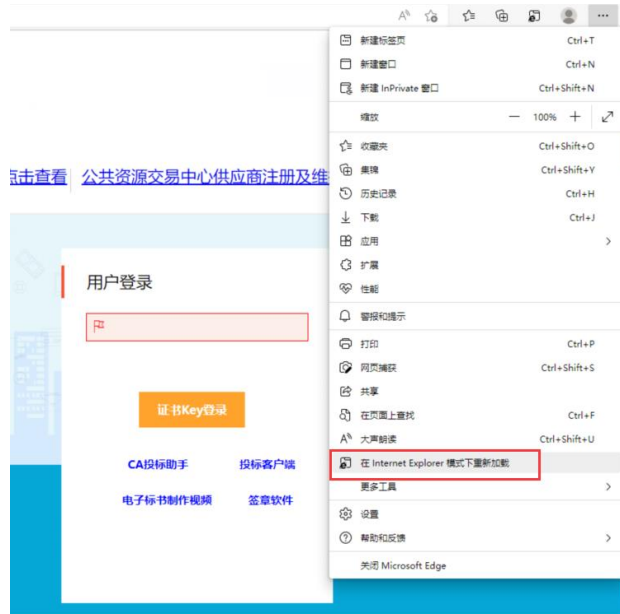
A^ ···

点击查看 公共资源交易中心供应商注册及维

用户登录

证书Key登录

CA投标助手 投标客户端

电子标书制作视频 签章软件

新建标签页 Ctrl+T
新建窗口 Ctrl+N
新建 InPrivate 窗口 Ctrl+Shift+N
缩放 — 100% +
收藏夹 Ctrl+Shift+O
集锦 Ctrl+Shift+Y
历史记录 Ctrl+H
下载 Ctrl+J
应用
扩展
性能
警报和提示
打印 Ctrl+P
网页捕获 Ctrl+Shift+S
共享
在页面上查找 Ctrl+F
大声朗读 Ctrl+Shift+U
在 Internet Explorer 模式下重新加载
更多工具
设置
帮助和反馈
关闭 Microsoft Edge